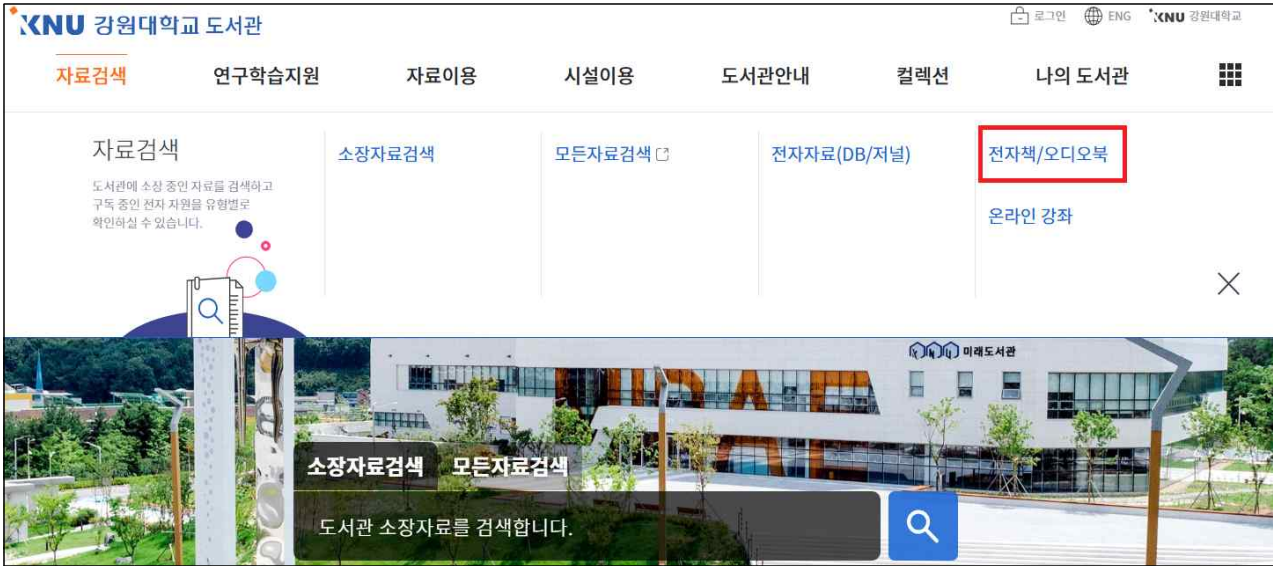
KNU 강원대학교 도서관

로그인 ENG KNU 강원대학교

자료검색 연구학습지원 자료이용 시설이용 도서관안내 컬렉션 나의 도서관

자료검색

도서관에 소장 중인 자료를 검색하고 구독 중인 전자 자원을 유형별로 확인하실 수 있습니다.

소장자료검색

모든자료검색

전자자료(DB/저널)

전자책/오디오북

온라인 강좌

미래도서관

소장자료검색 모든자료검색

도서관 소장자료를 검색합니다.